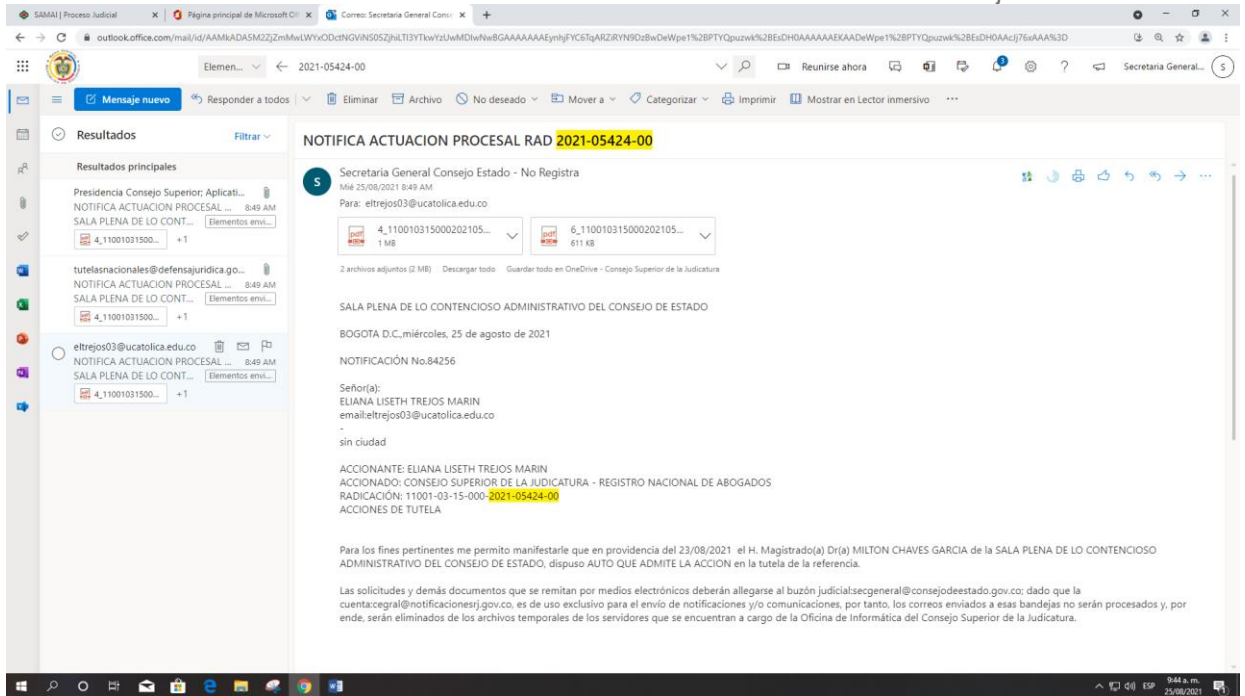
SAMAI | Proceso Judicial × | Página principal de Microsoft Of × | Correo: Secretaria General Cons × | +

outlook.office.com/mail/id/AAMkADA5M2ZjZmMwLWYxODctNGViNS05ZjhiLTI3YTkwYzUwMDlwNwBGAAAAAAAEynhjFYC6TqARZiRYN9DzBwDeWpe1%2BPTYQpuzwk%2BEsDH0AAAAAAEKAADeWpe1%2BPTYQpuzwk%2BEsDH0AAcIj76xAAA%3D

Elemen... ← 2021-05424-00 Reunirse ahora Secretaria General... S

Mensaje nuevo | Responder a todos | Eliminar | Archivo | No deseado | Mover a | Categorizar | Imprimir | Mostrar en Lector inmersivo | ···

Resultados Filtrar

Resultados principales

Presidencia Consejo Superior; Aplicati...
NOTIFICA ACTUACION PROCESAL ... 8:49 AM
SALA PLENA DE LO CONT... Elementos envi...
4_11001031500... +1

tutelasnacionales@defensajuridica.go...
NOTIFICA ACTUACION PROCESAL ... 8:49 AM
SALA PLENA DE LO CONT... Elementos envi...
4_11001031500... +1

eltrejos03@ucatolica.edu.co
NOTIFICA ACTUACION PROCESAL ... 8:49 AM
SALA PLENA DE LO CONT... Elementos envi...
4_11001031500... +1

NOTIFICA ACTUACION PROCESAL RAD 2021-05424-00

Secretaria General Consejo Estado - No Registra
Mié 25/08/2021 8:49 AM
Para: eltrejos03@ucatolica.edu.co

4_110010315000202105... 1 MB
6_110010315000202105... 611 KB

2 archivos adjuntos (2 MB) Descargar todo Guardar todo en OneDrive - Consejo Superior de la Judicatura

SALA PLENA DE LO CONTENCIOSO ADMINISTRATIVO DEL CONSEJO DE ESTADO

BOGOTA D.C.,miércoles, 25 de agosto de 2021

NOTIFICACIÓN No.84256

Señor(a):
ELIANA LISETH TREJOS MARIN
email:eltrejos03@ucatolica.edu.co
-
sin ciudad

ACCIONANTE: ELIANA LISETH TREJOS MARIN
ACCIONADO: CONSEJO SUPERIOR DE LA JUDICATURA - REGISTRO NACIONAL DE ABOGADOS
RADICACIÓN: 11001-03-15-000-2021-05424-00
ACCIONES DE TUTELA

Para los fines pertinentes me permito manifestarle que en providencia del 23/08/2021 el H. Magistrado(a) Dr(a) MILTON CHAVES GARCIA de la SALA PLENA DE LO CONTENCIOSO ADMINISTRATIVO DEL CONSEJO DE ESTADO, dispuso AUTO QUE ADMITE LA ACCION en la tutela de la referencia.

Las solicitudes y demás documentos que se remitan por medios electrónicos deberán allegarse al buzón judicial:secgeneral@consejodeestado.gov.co; dado que la cuenta:cegral@notificacionesrj.gov.co, es de uso exclusivo para el envío de notificaciones y/o comunicaciones, por tanto, los correos enviados a esas bandejas no serán procesados y, por ende, serán eliminados de los archivos temporales de los servidores que se encuentran a cargo de la Oficina de Informática del Consejo Superior de la Judicatura.

ESP 9:44 a. m. 25/08/2021